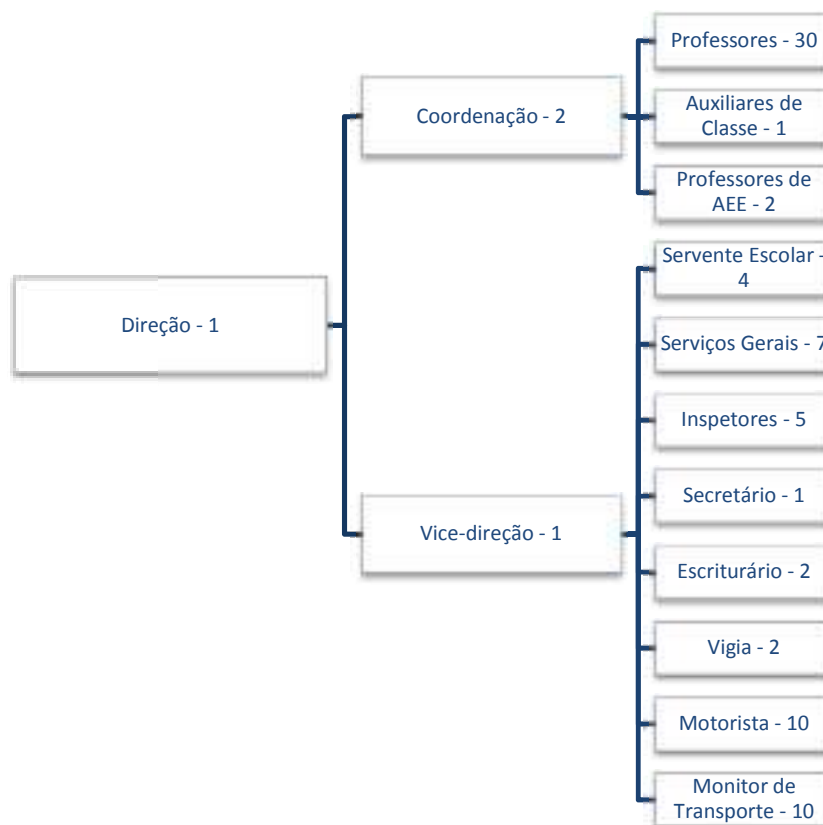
Direção - 1

Coordenação - 2

Professores - 30

Auxiliares de Classe - 1

Professores de AEE - 2

Vice-direção - 1

Servente Escolar - 4

Serviços Gerais - 7

Inspetores - 5

Secretário - 1

Escriturário - 2

Vigia - 2

Motorista - 10

Monitor de Transporte - 10